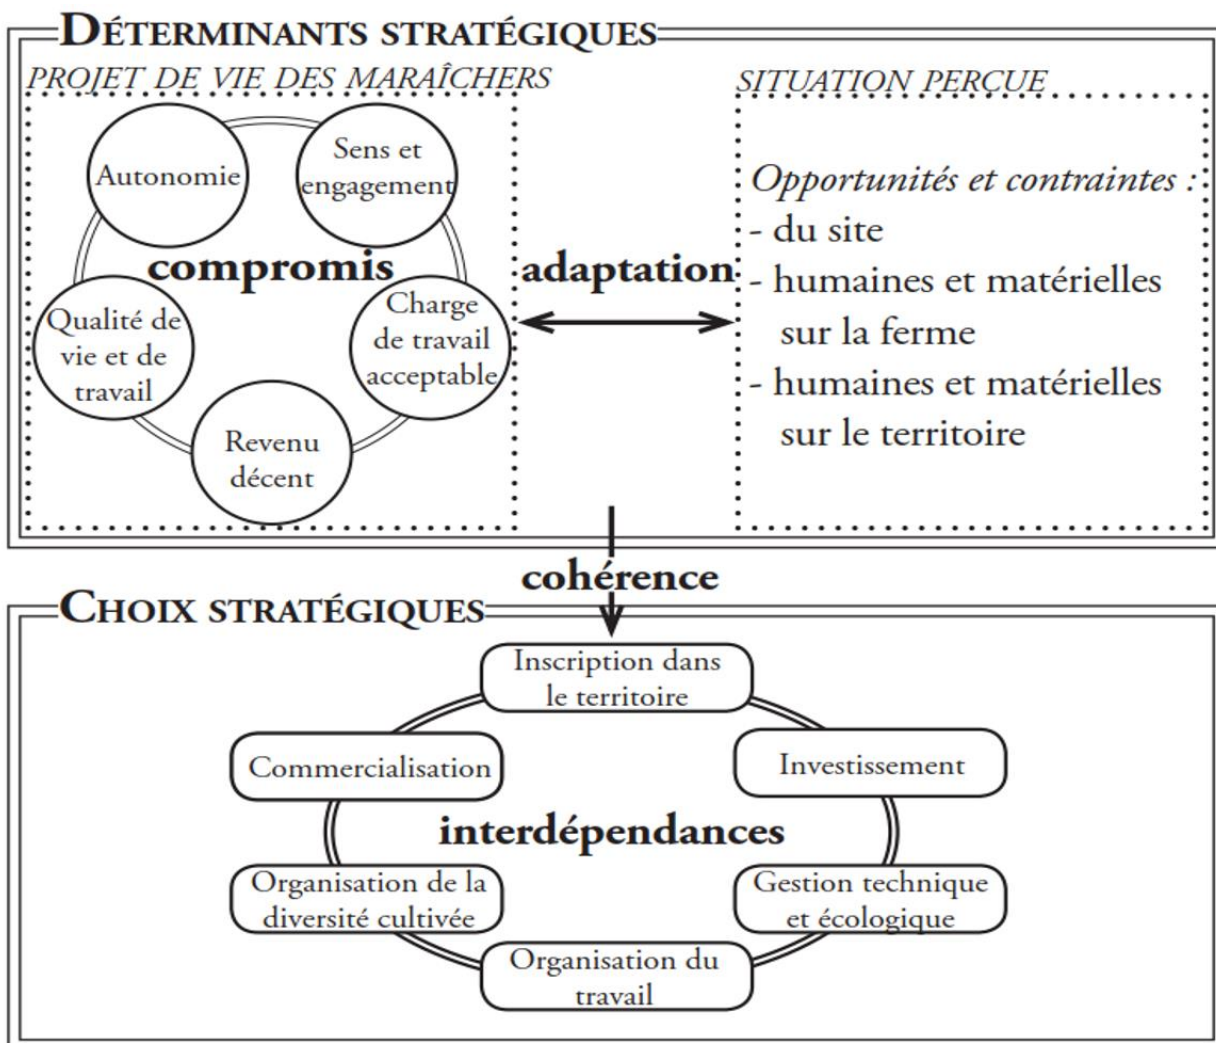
DÉTERMINANTS STRATÉGIQUES

PROJET DE VIE DES MARAÎCHERS

Autonomie

Sens et engagement

compromis

Qualité de vie et de travail

Charge de travail acceptable

Revenu décent

adaptation

SITUATION PERÇUE

Opportunités et contraintes :
- du site
- humaines et matérielles sur la ferme
- humaines et matérielles sur le territoire

cohérence

CHOIX STRATÉGIQUES

Inscription dans le territoire

Commercialisation

Investissement

interdépendances

Organisation de la diversité cultivée

Gestion technique et écologique

Organisation du travail